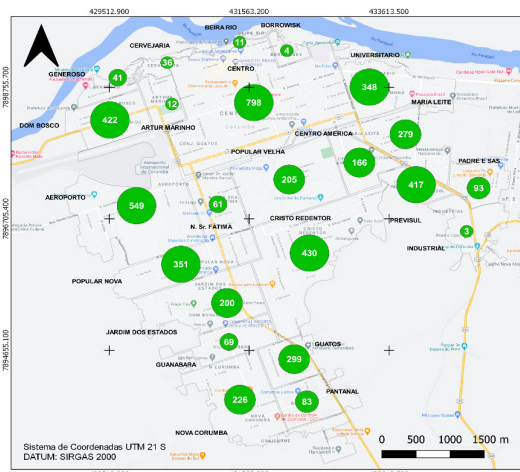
429512.900
431563.200
433613.500
7898755.700
7896705.400
7894655.100

BEIRA RIO
BORROWISK
CERVEJARIA
11
4
UNIVERSITARIO
GENEROSO
36
41
CENTRO
348
MARIA LEITE
12
DOM BOSCO
422
ARTUR MARINHO
798
279
CENTRO AMERICA
POPULAR VELHA
PADRE E SAS.
166
205
417
93
AEROPORTO
549
61
PREVISUL
N. Sr. FATIMA
CRISTO REDENTOR
3
INDUSTRIAL
430
351
POPULAR NOVA
200
JARDIM DOS ESTADOS
69
GUATOS
GUANABARA
299
PANTANAL
226
83
NOVA CORUMBA

Sistema de Coordenadas UTM 21 S
DATUM: SIRGAS 2000

0 500 1000 1500 m